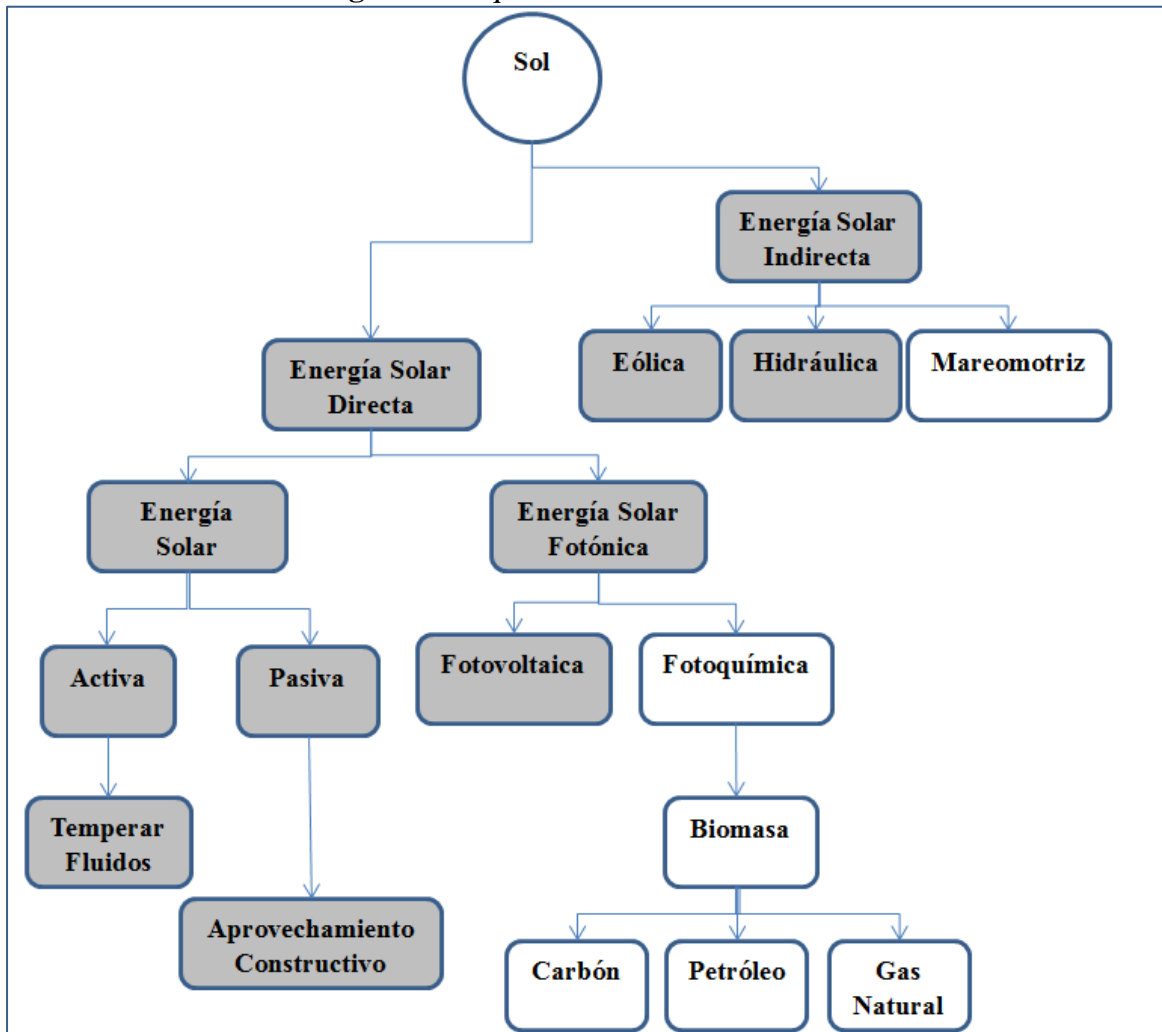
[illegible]

Sol

Energía Solar Indirecta

Eólica

Hidráulica

Mareomotriz

Energía Solar Directa

Energía Solar

Energía Solar Fotónica

Activa

Pasiva

Fotovoltaica

Fotoquímica

Temperar Fluidos

Aprovechamiento Constructivo

Biomasa

Carbón

Petróleo

Gas Natural